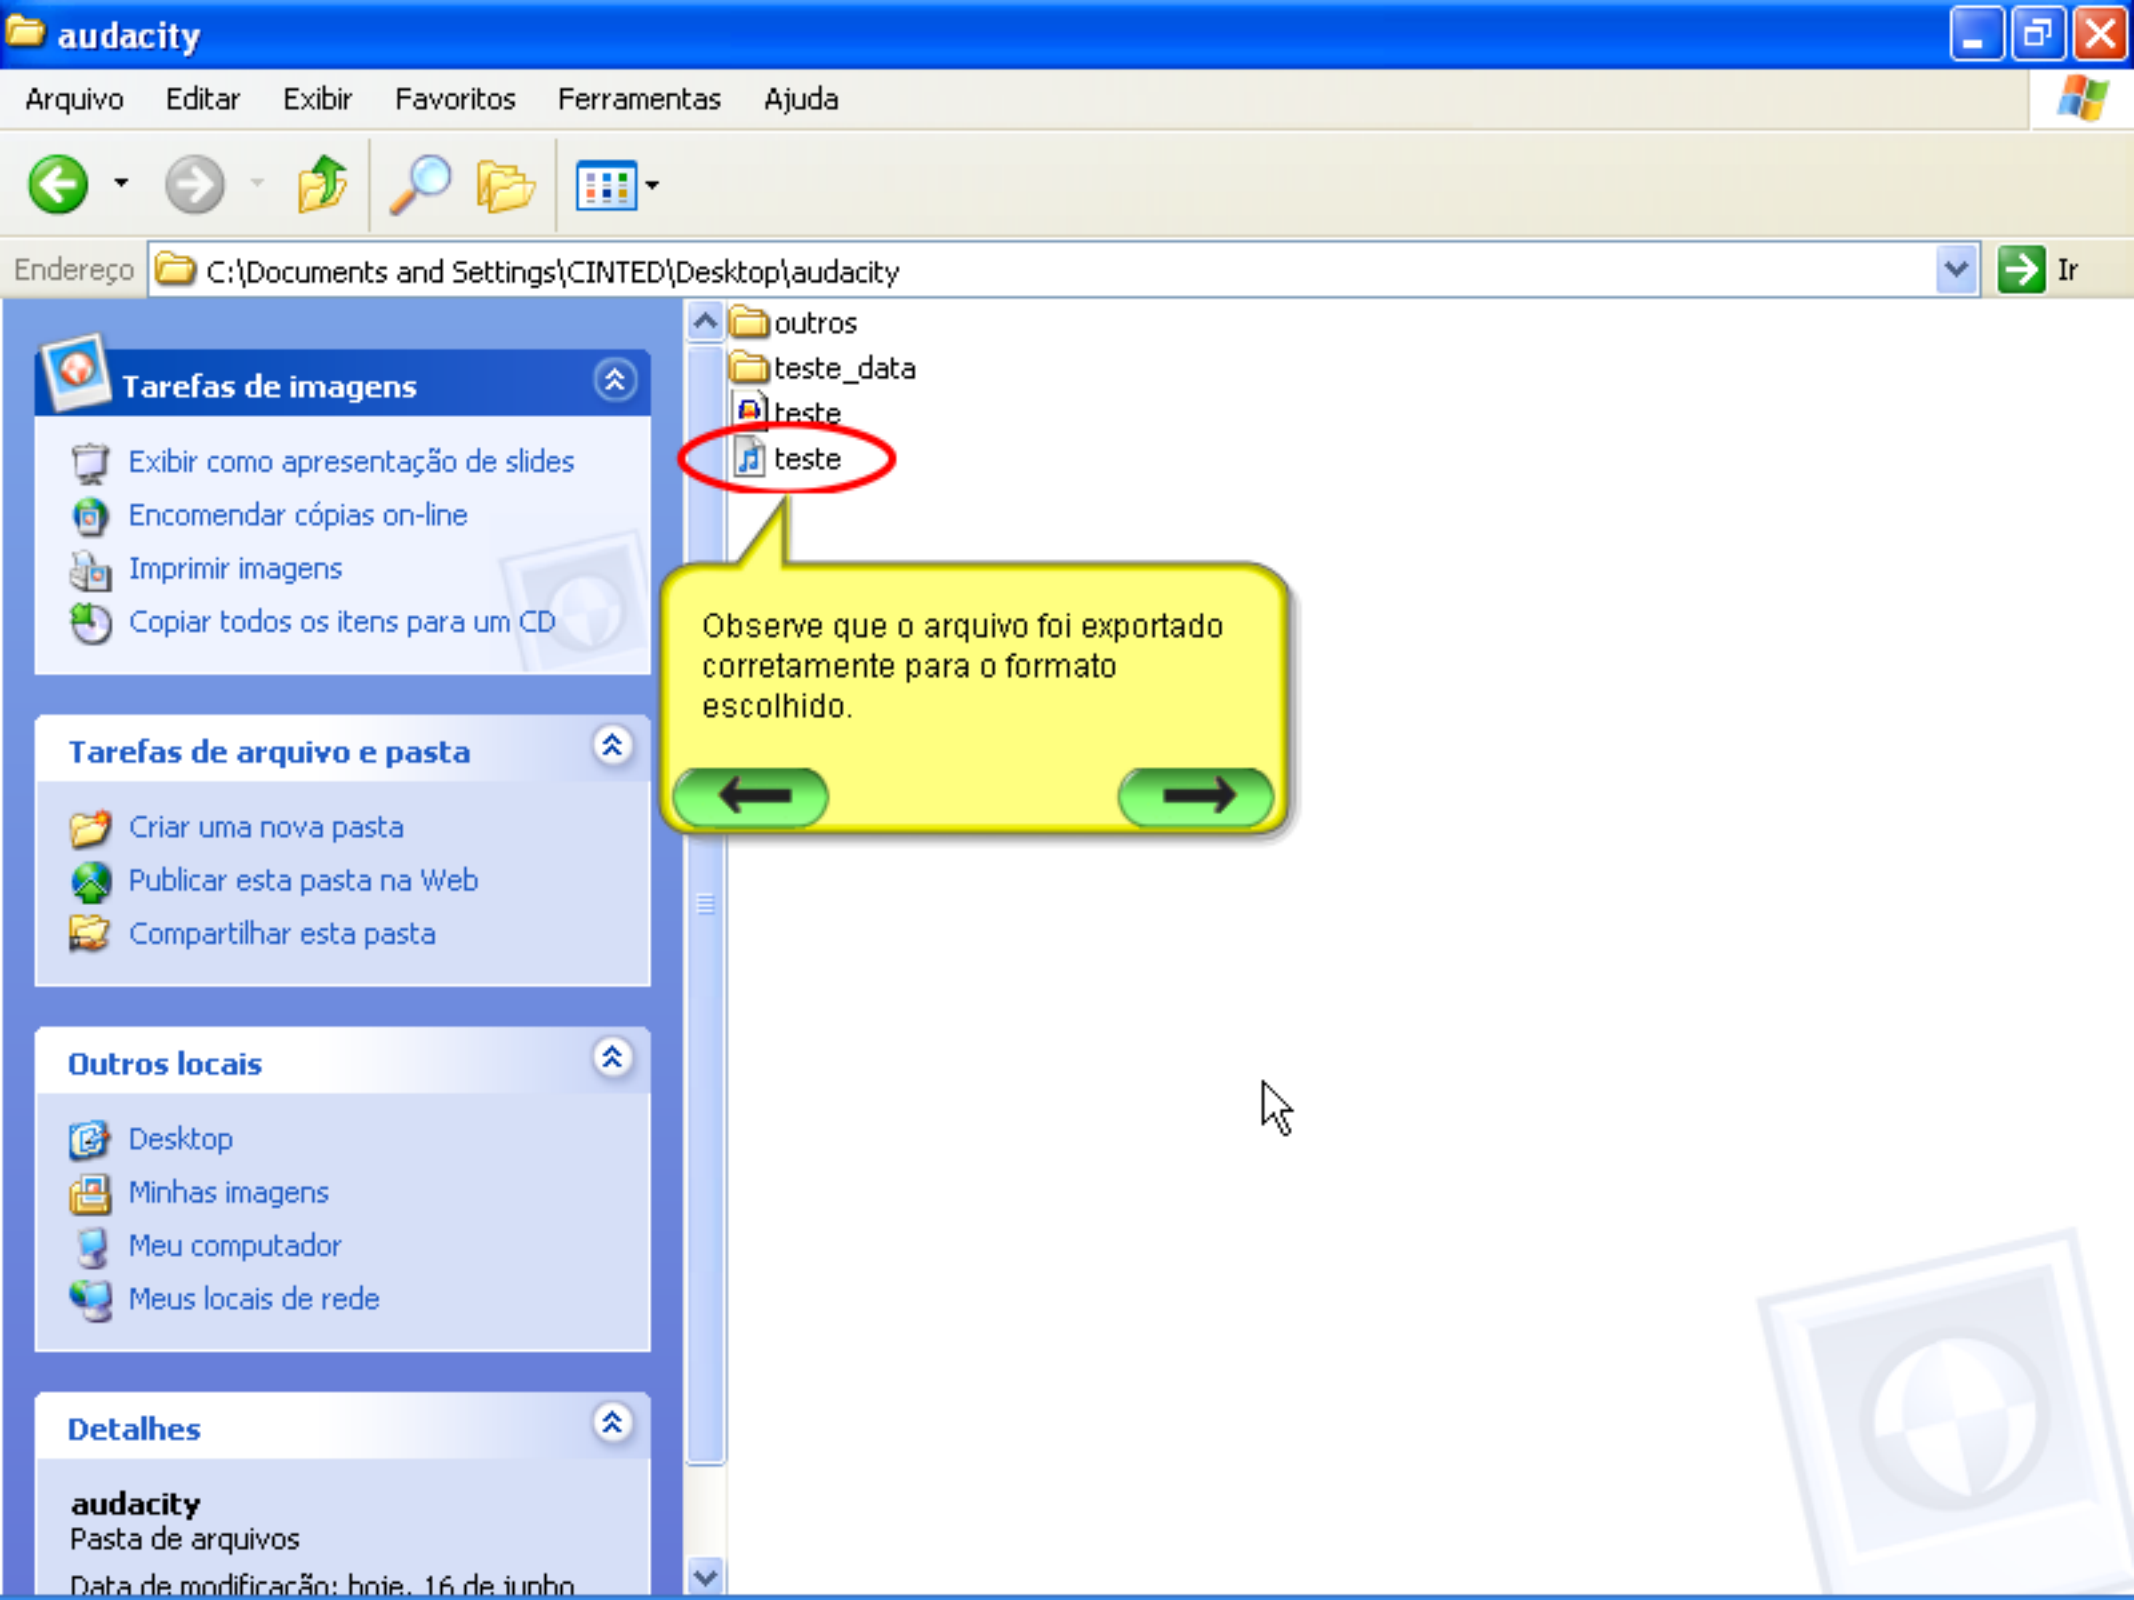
audacity

Arquivo Editar Exibir Favoritos Ferramentas Ajuda

Endereço C:\Documents and Settings\CINTED\Desktop\audacity Ir

Tarefas de imagens

Exibir como apresentação de slides
Encomendar cópias on-line
Imprimir imagens
Copiar todos os itens para um CD

Tarefas de arquivo e pasta

Criar uma nova pasta
Publicar esta pasta na Web
Compartilhar esta pasta

Outros locais

Desktop
Minhas imagens
Meu computador
Meus locais de rede

Detalhes

audacity
Pasta de arquivos
Data de modificação: hoje, 16 de junho

outros
teste_data
teste
teste

Observe que o arquivo foi exportado corretamente para o formato escolhido.